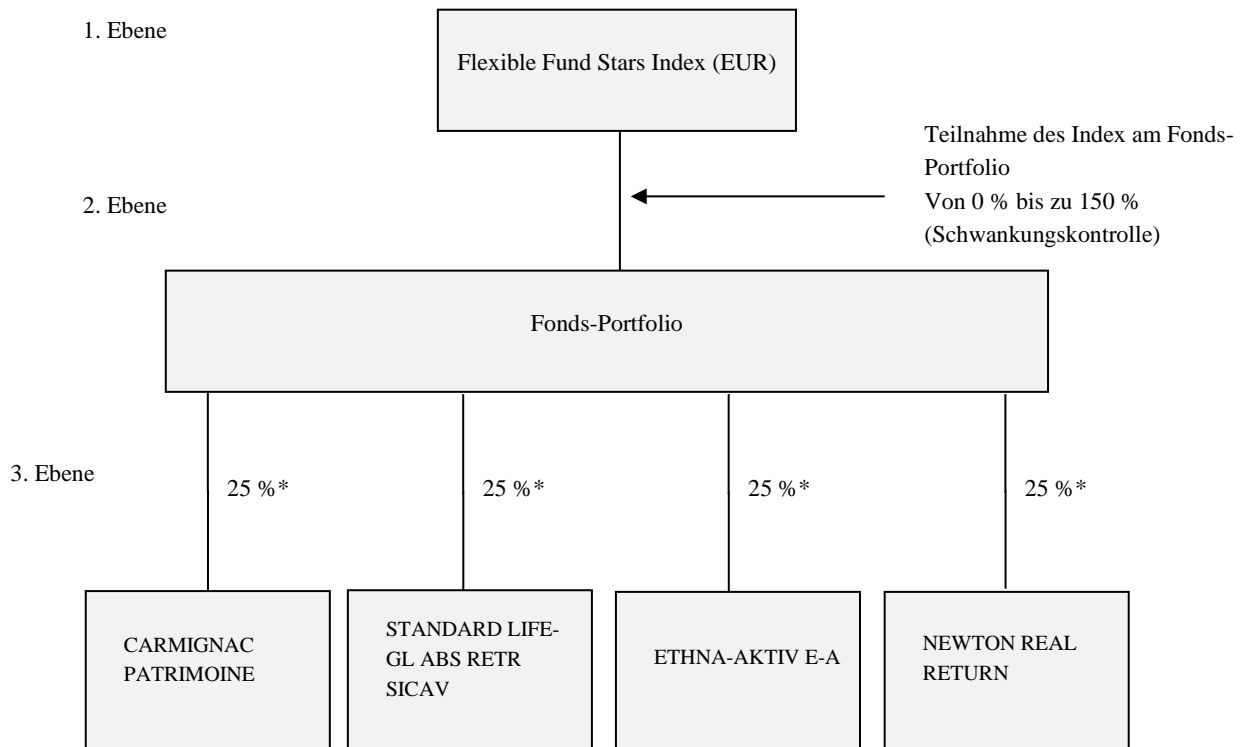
1. Ebene

Flexible Fund Stars Index (EUR)

Teilnahme des Index am Fonds-Portfolio
Von 0 % bis zu 150 %
(Schwankungskontrolle)

2. Ebene

Fonds-Portfolio

3. Ebene

25 %*

25 %*

25 %*

25 %*

CARMIGNAC PATRIMOINE

STANDARD LIFE-GL ABS RETR SICAV

ETHNA-AKTIV E-A

NEWTON REAL RETURN